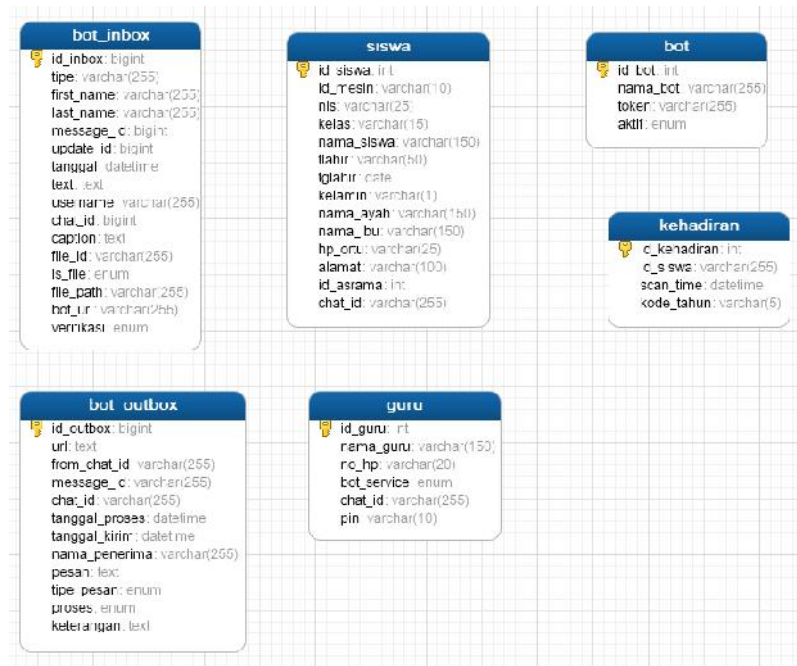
bot_inbox
id_inbox: bigint
tipe: varchar(255)
first_name: varchar(255)
last_name: varchar(255)
message_id: bigint
update_id: bigint
tanggal: datetime
text: text
username: varchar(255)
chat_id: bigint
caption: text
file_id: varchar(255)
is_file: enum
file_path: varchar(255)
bot_url: varchar(255)
verifikasi: enum

siswa
id_siswa: int
id_mesin: varchar(10)
nis: varchar(25)
kelas: varchar(15)
nama_siswa: varchar(150)
tlahir: varchar(50)
tglahir: date
kelamin: varchar(1)
nama_ayah: varchar(150)
nama_ibu: varchar(150)
hp_ortu: varchar(25)
alamat: varchar(100)
id_asrama: int
chat_id: varchar(255)

bot
id_bot: int
nama_bot: varchar(255)
token: varchar(255)
aktif: enum

kehadiran
id_kehadiran: int
id_siswa: varchar(255)
scan_time: datetime
kode_tahun: varchar(5)

bot_outbox
id_outbox: bigint
url: text
from_chat_id: varchar(255)
message_id: varchar(255)
chat_id: varchar(255)
tanggal_proses: datetime
tanggal_kirim: datetime
nama_penerima: varchar(255)
pesan: text
tipe_pesan: enum
proses: enum
keterangan: text

guru
id_guru: int
nama_guru: varchar(150)
no_hp: varchar(20)
bot_service: enum
chat_id: varchar(255)
pin: varchar(10)